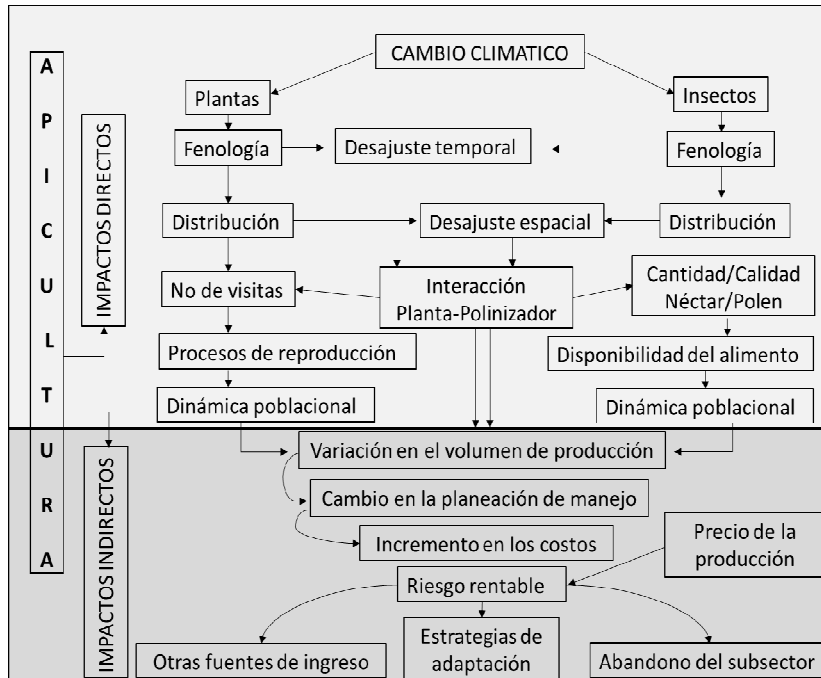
A
P
I
C
U
L
T
U
R
A

IMPACTOS DIRECTOS

CAMBIO CLIMATICO

Plantas

Insectos

Fenología

Desajuste temporal

Fenología

Distribución

Desajuste espacial

Distribución

No de visitas

Interacción Planta-Polinizador

Cantidad/Calidad Néctar/Polen

Procesos de reproducción

Disponibilidad del alimento

Dinámica poblacional

Dinámica poblacional

IMPACTOS INDIRECTOS

Variación en el volumen de producción

Cambio en la planeación de manejo

Incremento en los costos

Precio de la producción

Riesgo rentable

Otras fuentes de ingreso

Estrategias de adaptación

Abandono del subsector